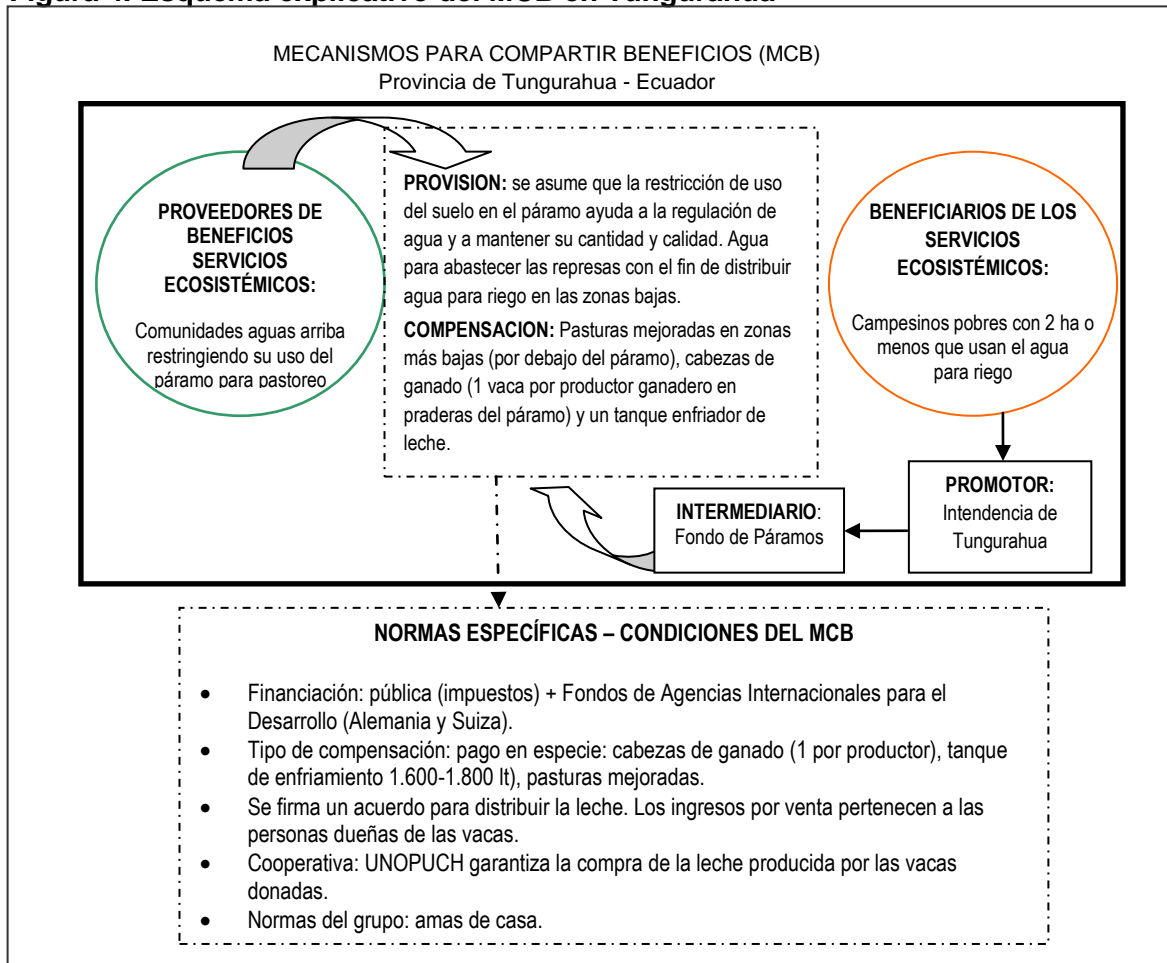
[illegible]

MECANISMOS PARA COMPARTIR BENEFICIOS (MCB)
Provincia de Tungurahua - Ecuador

PROVEEDORES DE BENEFICIOS SERVICIOS ECOSISTÉMICOS:

Comunidades aguas arriba restringiendo su uso del páramo para pastoreo

PROVISION: se asume que la restricción de uso del suelo en el páramo ayuda a la regulación de agua y a mantener su cantidad y calidad. Agua para abastecer las represas con el fin de distribuir agua para riego en las zonas bajas.

COMPENSACION: Pasturas mejoradas en zonas más bajas (por debajo del páramo), cabezas de ganado (1 vaca por productor ganadero en praderas del páramo) y un tanque enfriador de leche.

BENEFICIARIOS DE LOS SERVICIOS ECOSISTÉMICOS:

Campesinos pobres con 2 ha o menos que usan el agua para riego

PROMOTOR: Intendencia de Tungurahua

INTERMEDIARIO: Fondo de Páramos

NORMAS ESPECÍFICAS – CONDICIONES DEL MCB

- Financiación: pública (impuestos) + Fondos de Agencias Internacionales para el Desarrollo (Alemania y Suiza).
- Tipo de compensación: pago en especie: cabezas de ganado (1 por productor), tanque de enfriamiento 1.600-1.800 lt), pasturas mejoradas.
- Se firma un acuerdo para distribuir la leche. Los ingresos por venta pertenecen a las personas dueñas de las vacas.
- Cooperativa: UNOPUCH garantiza la compra de la leche producida por las vacas donadas.
- Normas del grupo: amas de casa.